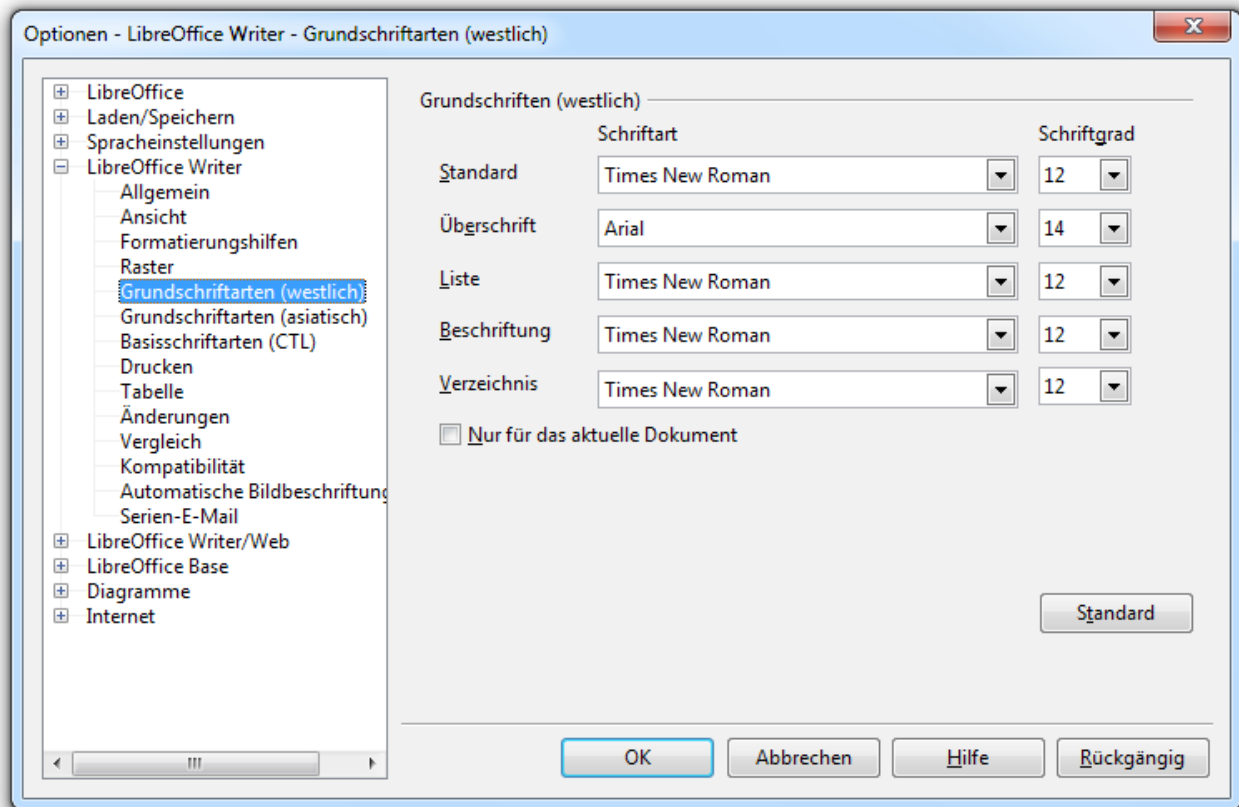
Optionen - LibreOffice Writer - Grundschriftarten (westlich)

LibreOffice
Laden/Speichern
Spracheinstellungen
LibreOffice Writer
Allgemein
Ansicht
Formatierungshilfen
Raster
Grundschriftarten (westlich)
Grundschriftarten (asiatisch)
Basisschriftarten (CTL)
Drucken
Tabelle
Änderungen
Vergleich
Kompatibilität
Automatische Bildbeschriftung
Serien-E-Mail
LibreOffice Writer/Web
LibreOffice Base
Diagramme
Internet

Grundschriften (westlich)

| | Schriftart | Schriftgrad |
|---|---|---|
| Standard | Times New Roman | 12 |
| Überschrift | Arial | 14 |
| Liste | Times New Roman | 12 |
| Beschriftung | Times New Roman | 12 |
| Verzeichnis | Times New Roman | 12 |

Nur für das aktuelle Dokument

Standard

OK Abbrechen Hilfe Rückgängig